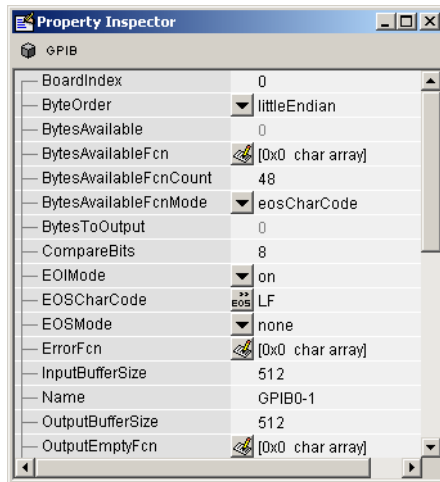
Property Inspector

GPIB

| | |
|---|---|
| BoardIndex | 0 |
| ByteOrder | littleEndian |
| BytesAvailable | 0 |
| BytesAvailableFcn | [0x0 char array] |
| BytesAvailableFcnCount | 48 |
| BytesAvailableFcnMode | eosCharCode |
| BytesToOutput | 0 |
| CompareBits | 8 |
| EOIMode | on |
| EOSCharCode | LF |
| EOSMode | none |
| ErrorFcn | [0x0 char array] |
| InputBufferSize | 512 |
| Name | GPIB0-1 |
| OutputBufferSize | 512 |
| OutputEmptyFcn | [0x0 char array] |